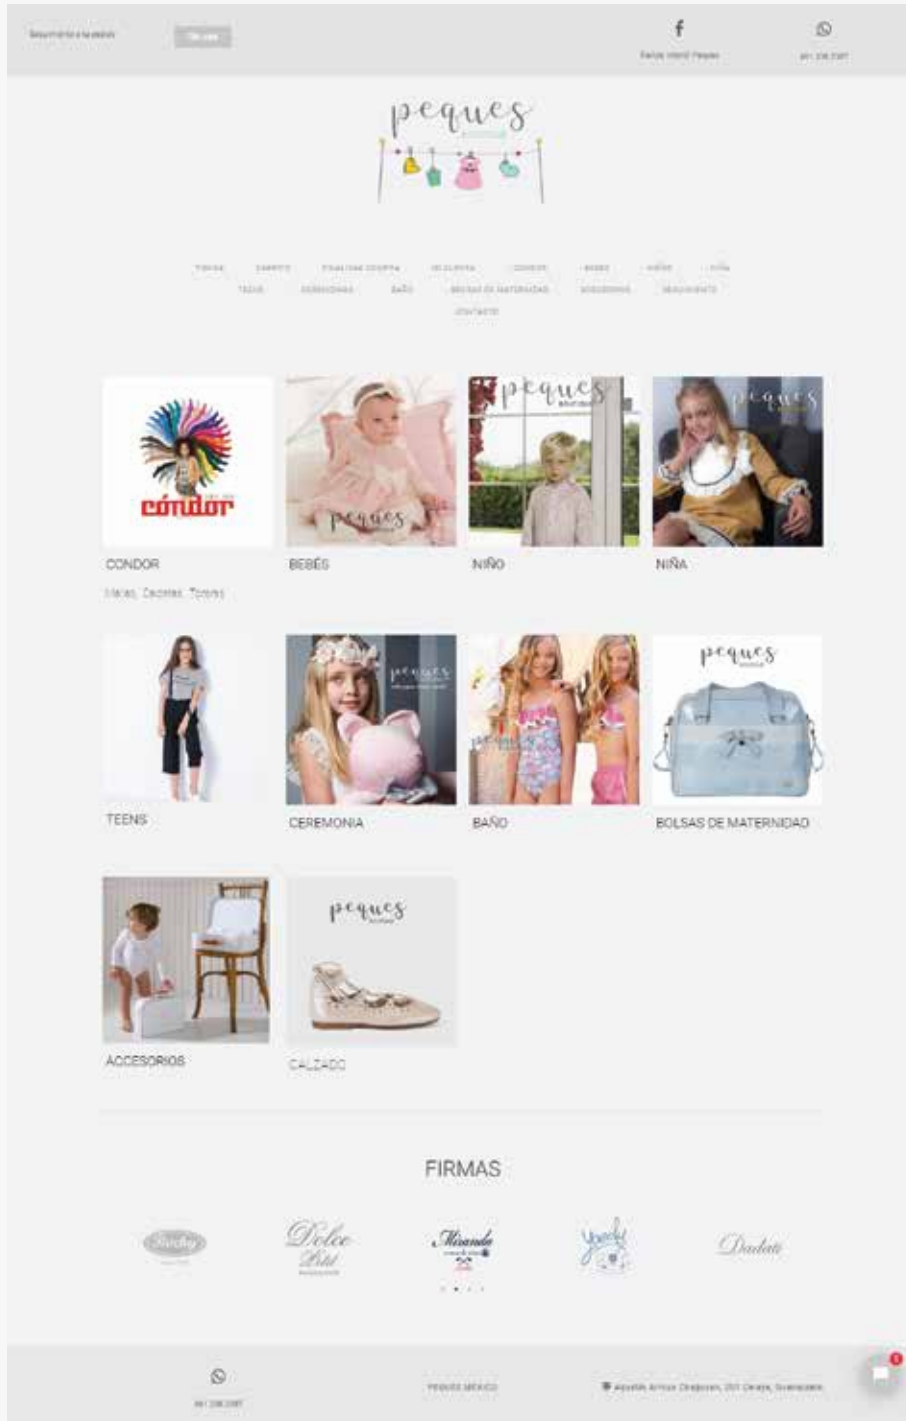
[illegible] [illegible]

Tienda Infantil Peques

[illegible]

peques

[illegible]

TIENDA CARRITO FINALIZAR COMPRA MI CUENTA CONDOR BEBÉS NIÑO NIÑA TEENS CEREMONIA BAÑO BOLSAS DE MATERNIDAD ACCESORIOS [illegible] CONTACTO

cóndor

peques

peques

peques

CONDOR

Mallas, Calcetas, Tobilleras

BEBÉS

NIÑO

NIÑA

peques

peques

TEENS

CEREMONIA

BAÑO

BOLSAS DE MATERNIDAD

peques

ACCESORIOS

CALZADO

FIRMAS

Dolce Petit

Miranda

Dadati

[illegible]

PEQUES MÉXICO

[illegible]

1